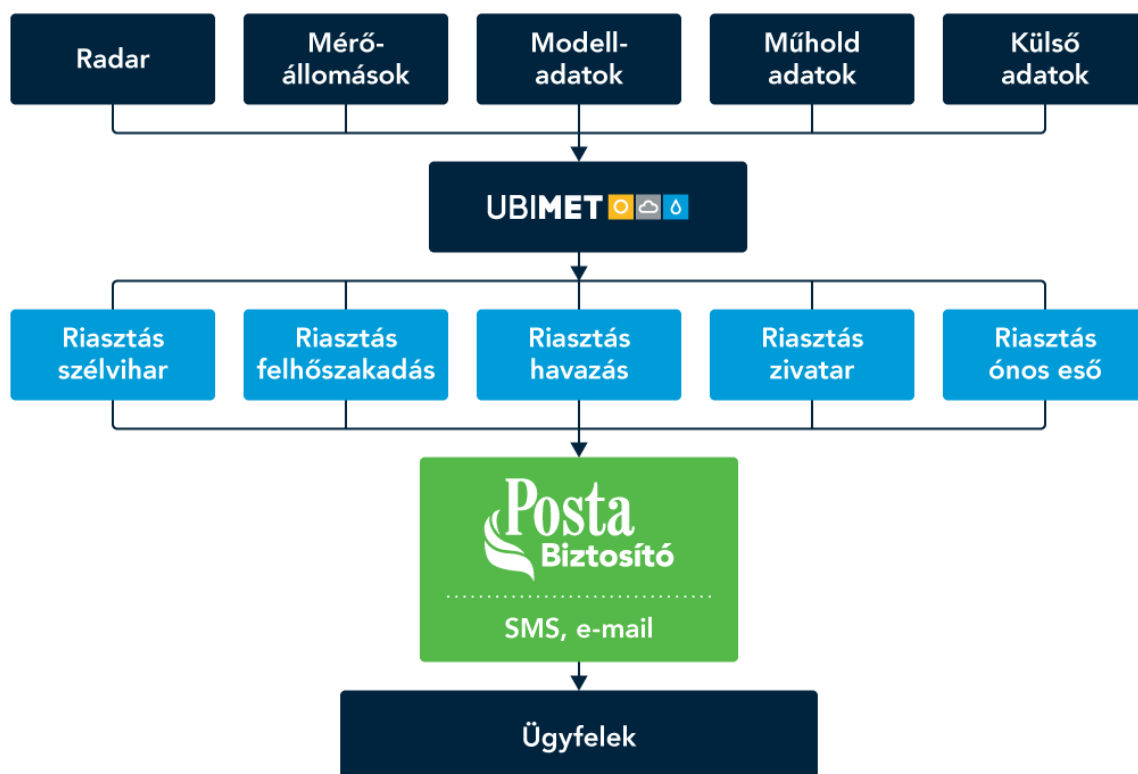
Radar

Mérő-állomások

Modell-adatok

Műhold adatok

Külső adatok

UBIMET

Riasztás szélvihar

Riasztás felhőszakadás

Riasztás havazás

Riasztás zivatar

Riasztás ónos eső

Posta Biztosító

SMS, e-mail

Ügyfelek